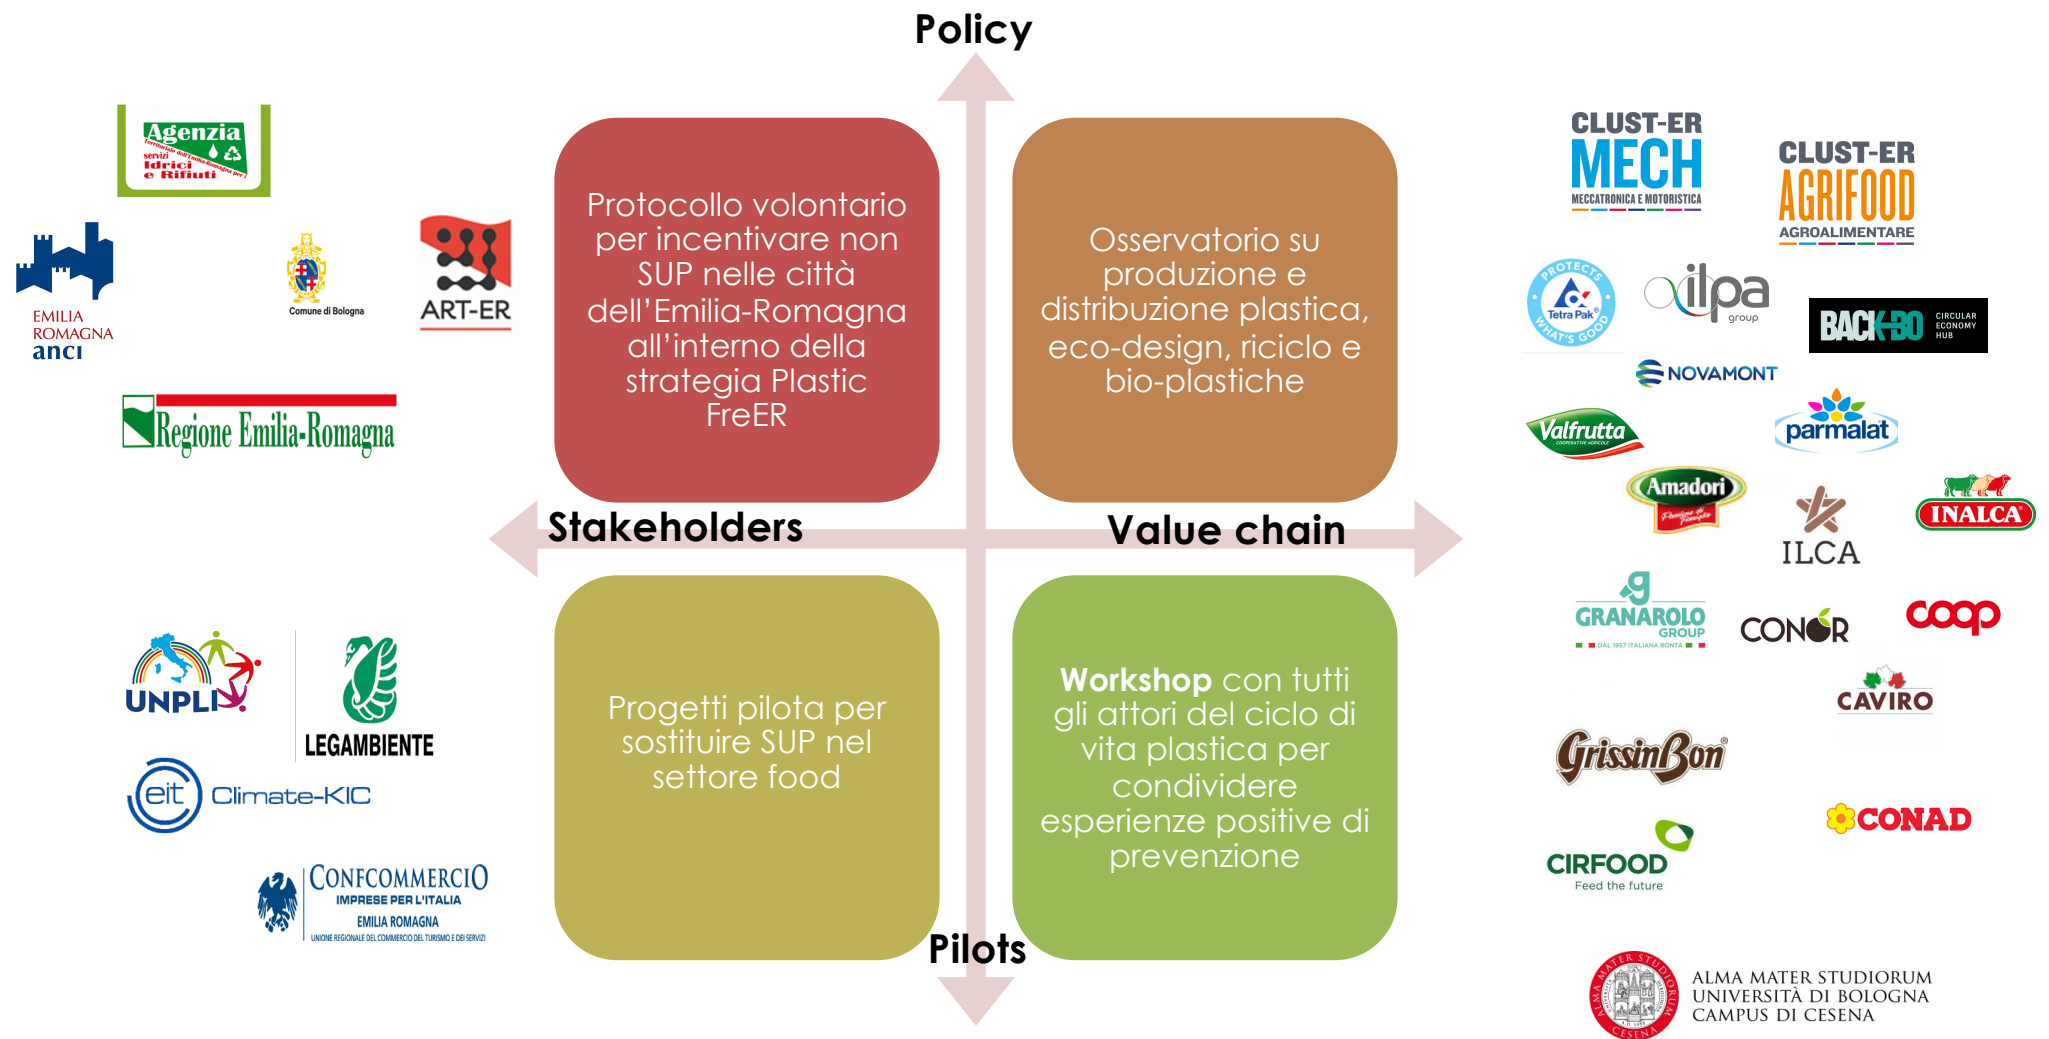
Policy

Agenzia territoriale dell'Emilia-Romagna per i servizi Idrici e Rifiuti

EMILIA ROMAGNA anci

Comune di Bologna

ART-ER

Regione Emilia-Romagna

Protocollo volontario per incentivare non SUP nelle città dell'Emilia-Romagna all'interno della strategia Plastic FreER

Osservatorio su produzione e distribuzione plastica, eco-design, riciclo e bio-plastiche

Stakeholders

Value chain

Progetti pilota per sostituire SUP nel settore food

**Workshop** con tutti gli attori del ciclo di vita plastica per condividere esperienze positive di prevenzione

Pilots

UNPLI

LEGAMBIENTE

eit Climate-KIC

CONFCOMMERCIO IMPRESE PER L'ITALIA EMILIA ROMAGNA UNIONE REGIONALE DEL COMMERCIO DEL TURISMO E DEI SERVIZI

CLUST-ER MECH MECCATRONICA E MOTORISTICA

CLUST-ER AGRIFOOD AGROALIMENTARE

Tetra Pak PROTECTS WHAT'S GOOD

ilpa group

BACK-TO-BO CIRCULAR ECONOMY HUB

NOVAMONT

Valfrutta

parmalat

Amadori

ILCA

INALCA

GRANAROLO GROUP DAL 1957 ITALIANA BONTÀ

CONOR

coop

CAVIRO

GrissinBon

CONAD

CIRFOOD Feed the future

ALMA MATER STUDIORUM UNIVERSITÀ DI BOLOGNA CAMPUS DI CESENA